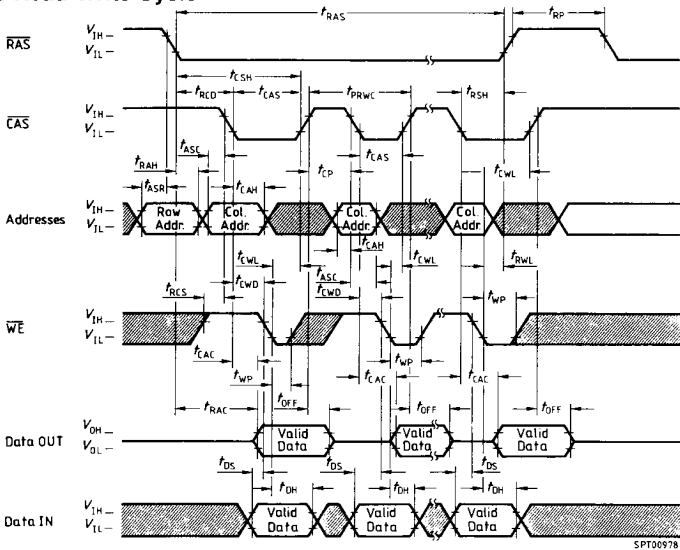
$\overline{RAS}$ $V_{IH}$ $V_{IL}$

$t_{RAS}$ $t_{RP}$

$t_{CSH}$

$t_{RCD}$ $t_{CAS}$ $t_{PRWC}$ $t_{RSH}$

$\overline{CAS}$ $V_{IH}$ $V_{IL}$

$t_{ASC}$ $t_{CAS}$

$t_{RAH}$ $t_{CP}$ $t_{CWL}$

$t_{ASR}$ $t_{CAH}$

Addresses $V_{IH}$ $V_{IL}$ Row Addr. Col. Addr. Col. Addr. Col. Addr.

$t_{CAH}$

$t_{CWL}$ $t_{ASC}$ $t_{CWL}$ $t_{RWL}$

$t_{RCS}$ $t_{CWD}$ $t_{CWD}$ $t_{WP}$

$\overline{WE}$ $V_{IH}$ $V_{IL}$

$t_{CAC}$ $t_{WP}$

$t_{WP}$ $t_{CAC}$ $t_{CAC}$

$t_{RAC}$ $t_{OFF}$ $t_{OFF}$ $t_{OFF}$

Data OUT $V_{OH}$ $V_{OL}$ Valid Data Valid Data Valid Data

$t_{DS}$ $t_{DS}$ $t_{DS}$

$t_{DH}$ $t_{DH}$ $t_{DH}$

Data IN $V_{IH}$ $V_{IL}$ Valid Data Valid Data Valid Data

SPT00978